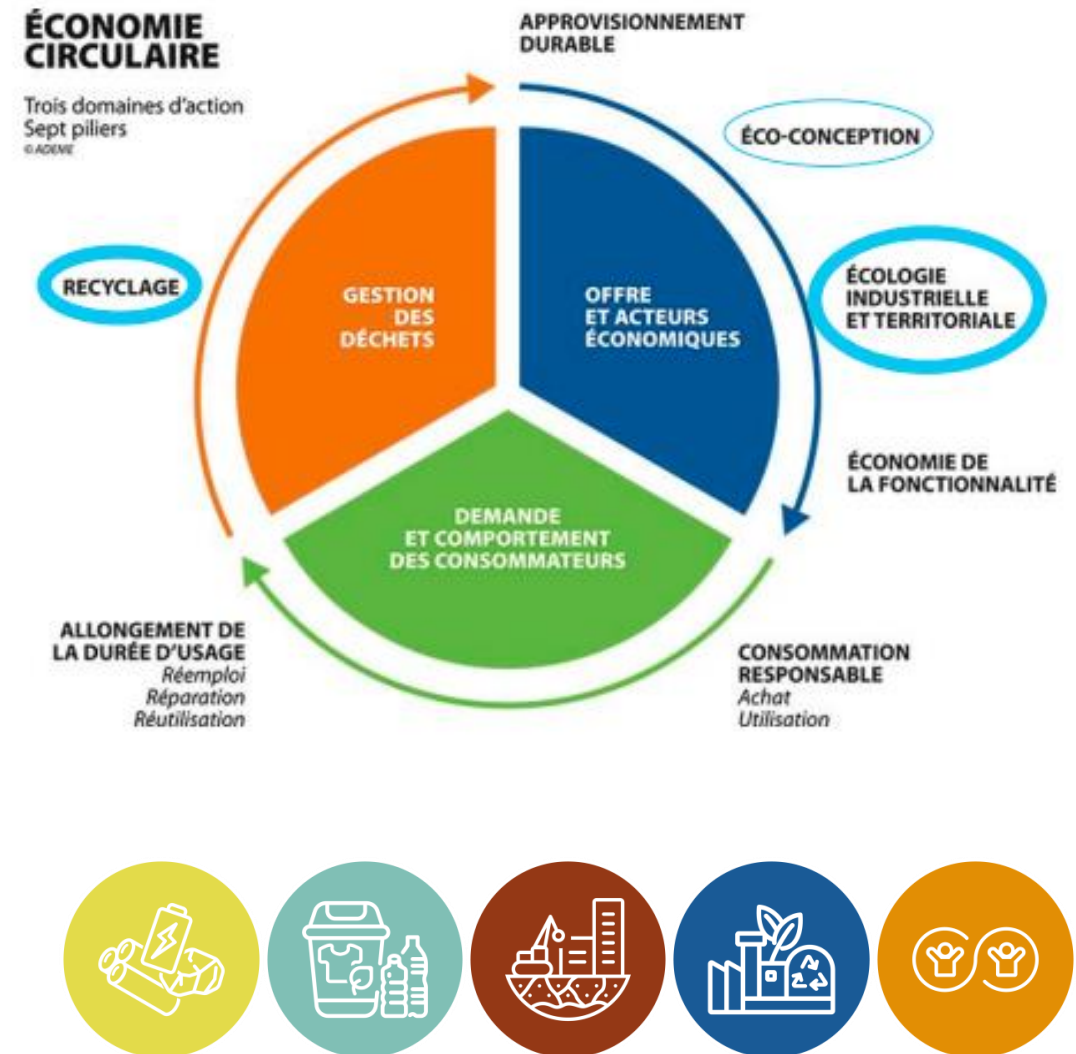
ÉCONOMIE CIRCULAIRE

Trois domaines d'action
Sept piliers
© ADEME

APPROVISIONNEMENT DURABLE

ÉCO-CONCEPTION

ÉCOLOGIE INDUSTRIELLE ET TERRITORIALE

ÉCONOMIE DE LA FONCTIONNALITÉ

CONSOMMATION RESPONSABLE
Achat
Utilisation

ALLONGEMENT DE LA DURÉE D'USAGE
Réemploi
Réparation
Réutilisation

RECYCLAGE

GESTION DES DÉCHETS

OFFRE ET ACTEURS ÉCONOMIQUES

DEMANDE ET COMPORTEMENT DES CONSOMMATEURS